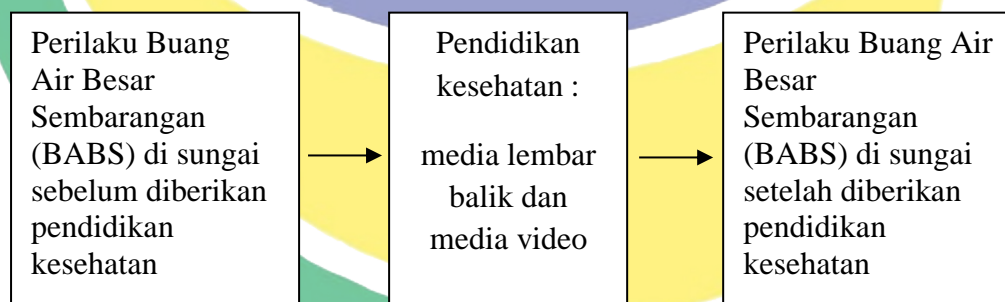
Perilaku Buang Air Besar Sembarangan (BABS) di sungai sebelum diberikan pendidikan kesehatan

Pendidikan kesehatan :

media lembar balik dan media video

Perilaku Buang Air Besar Sembarangan (BABS) di sungai setelah diberikan pendidikan kesehatan